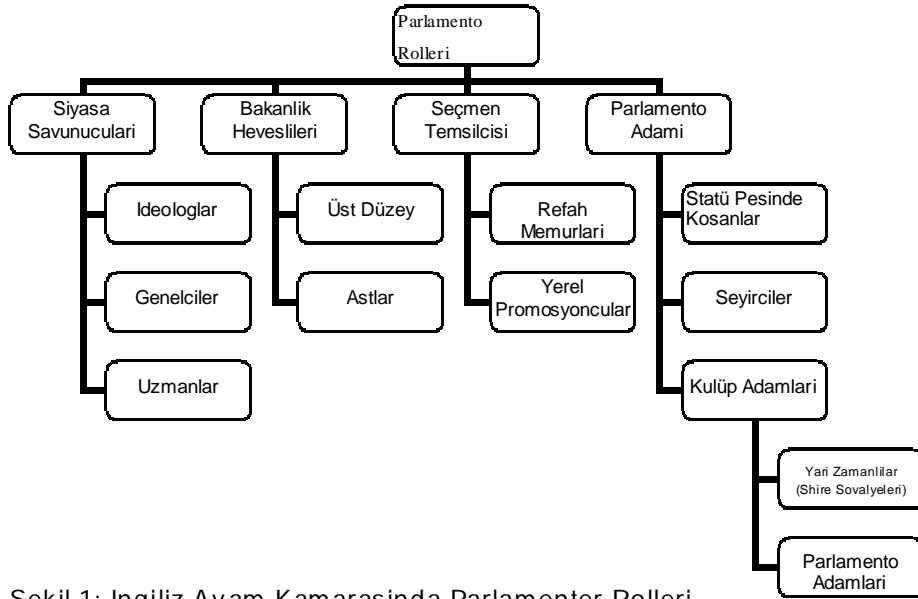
Parlamento Rolleri

Siyasa Savunuculari

Ideologlar

Genelciler

Uzmanlar

Bakanlik Heveslileri

Üst Düzey

Astlar

Seçmen Temsilcisi

Refah Memurlari

Yerel Promosyoncular

Parlamento Adami

Statü Pesinde Kosanlar

Seyirciler

Kulüp Adamlari

Yari Zamanlilar (Shire Sovalyeleri)

Parlamento Adamlari

Sekil 1: Ingiliz Avam Kamarasinda Parlamenter Rolleri